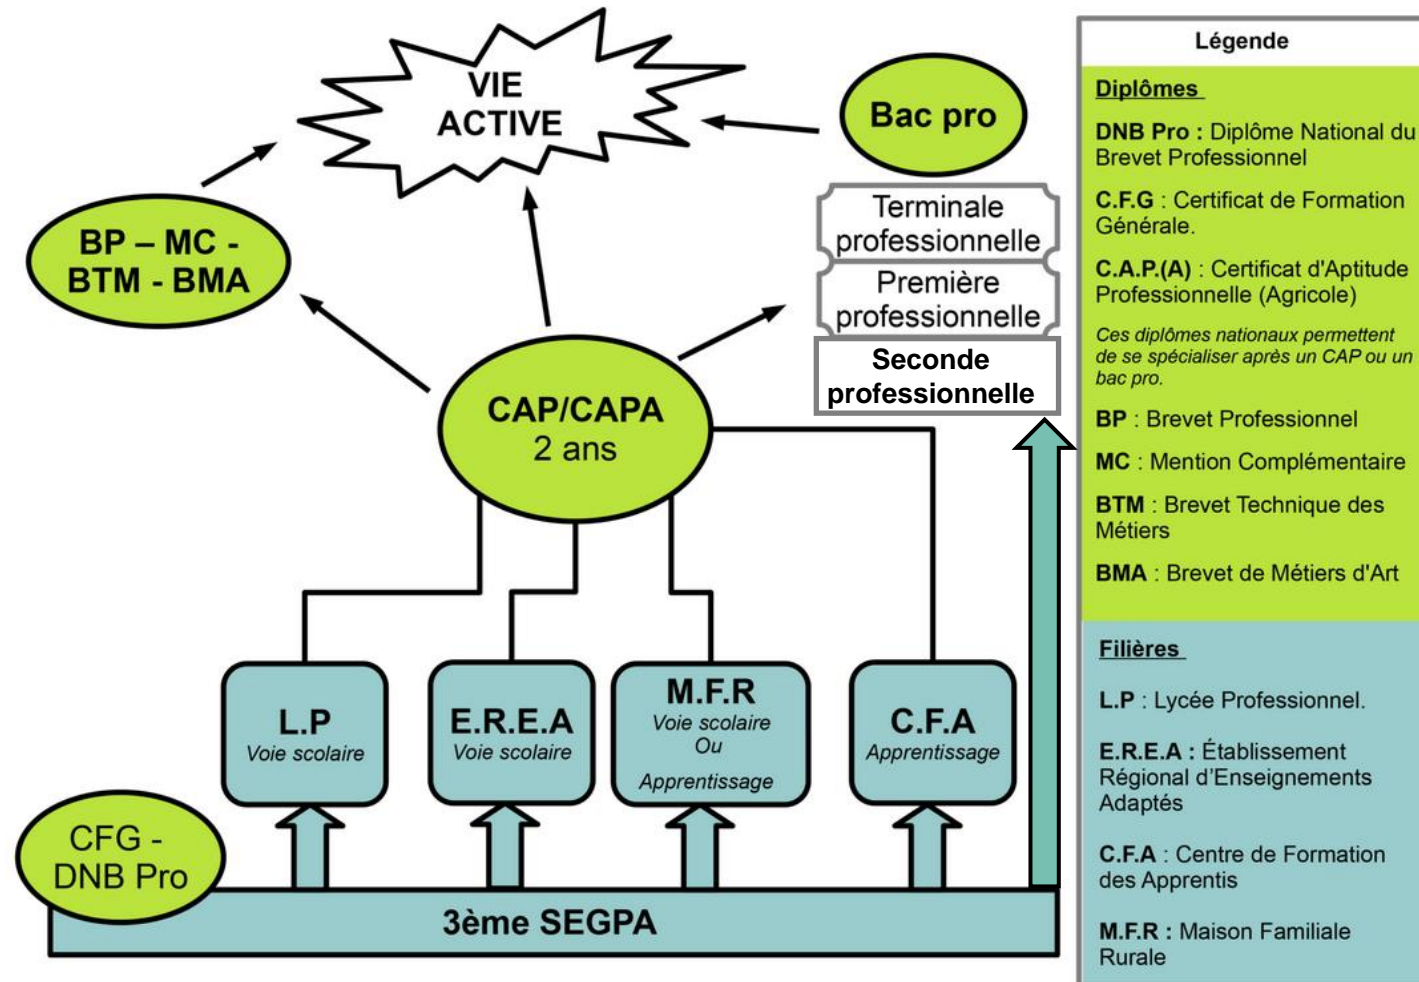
VIE ACTIVE

Bac pro

BP – MC - BTM - BMA

Terminale professionnelle

Première professionnelle

Seconde professionnelle

CAP/CAPA 2 ans

L.P Voie scolaire

E.R.E.A Voie scolaire

M.F.R Voie scolaire Ou Apprentissage

C.F.A Apprentissage

CFG - DNB Pro

3ème SEGPA

Légende

Diplômes

DNB Pro : Diplôme National du Brevet Professionnel

C.F.G : Certificat de Formation Générale.

C.A.P.(A) : Certificat d'Aptitude Professionnelle (Agricole)

Ces diplômes nationaux permettent de se spécialiser après un CAP ou un bac pro.

BP : Brevet Professionnel

MC : Mention Complémentaire

BTM : Brevet Technique des Métiers

BMA : Brevet de Métiers d'Art

Filières

L.P : Lycée Professionnel.

E.R.E.A : Établissement Régional d'Enseignements Adaptés

C.F.A : Centre de Formation des Apprentis

M.F.R : Maison Familiale Rurale